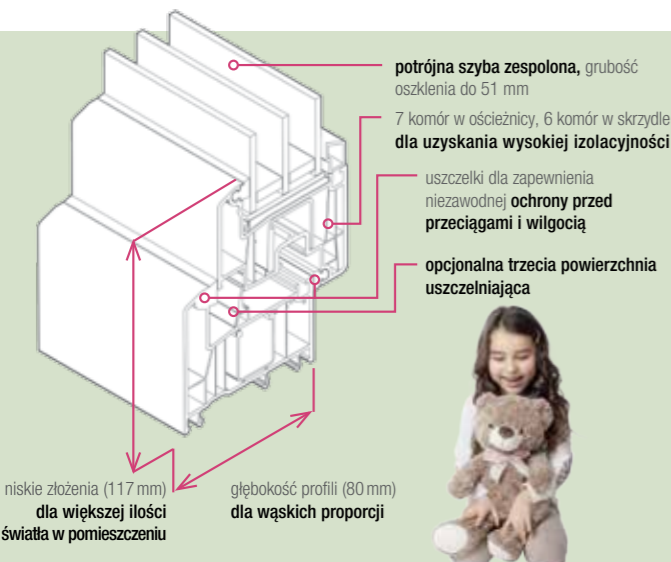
**potrójna szyba zespolona,** grubość oszklenia do 51 mm

7 komór w ościeżnicy, 6 komór w skrzydle **dla uzyskania wysokiej izolacyjności**

uszczelki dla zapewnienia niezawodnej **ochrony przed przeciągami i wilgocią**

**opcjonalna trzecia powierzchnia uszczelniająca**

niskie złożenia (117 mm) **dla większej ilości światła w pomieszczeniu**

głębokość profili (80 mm) **dla wąskich proporcji**